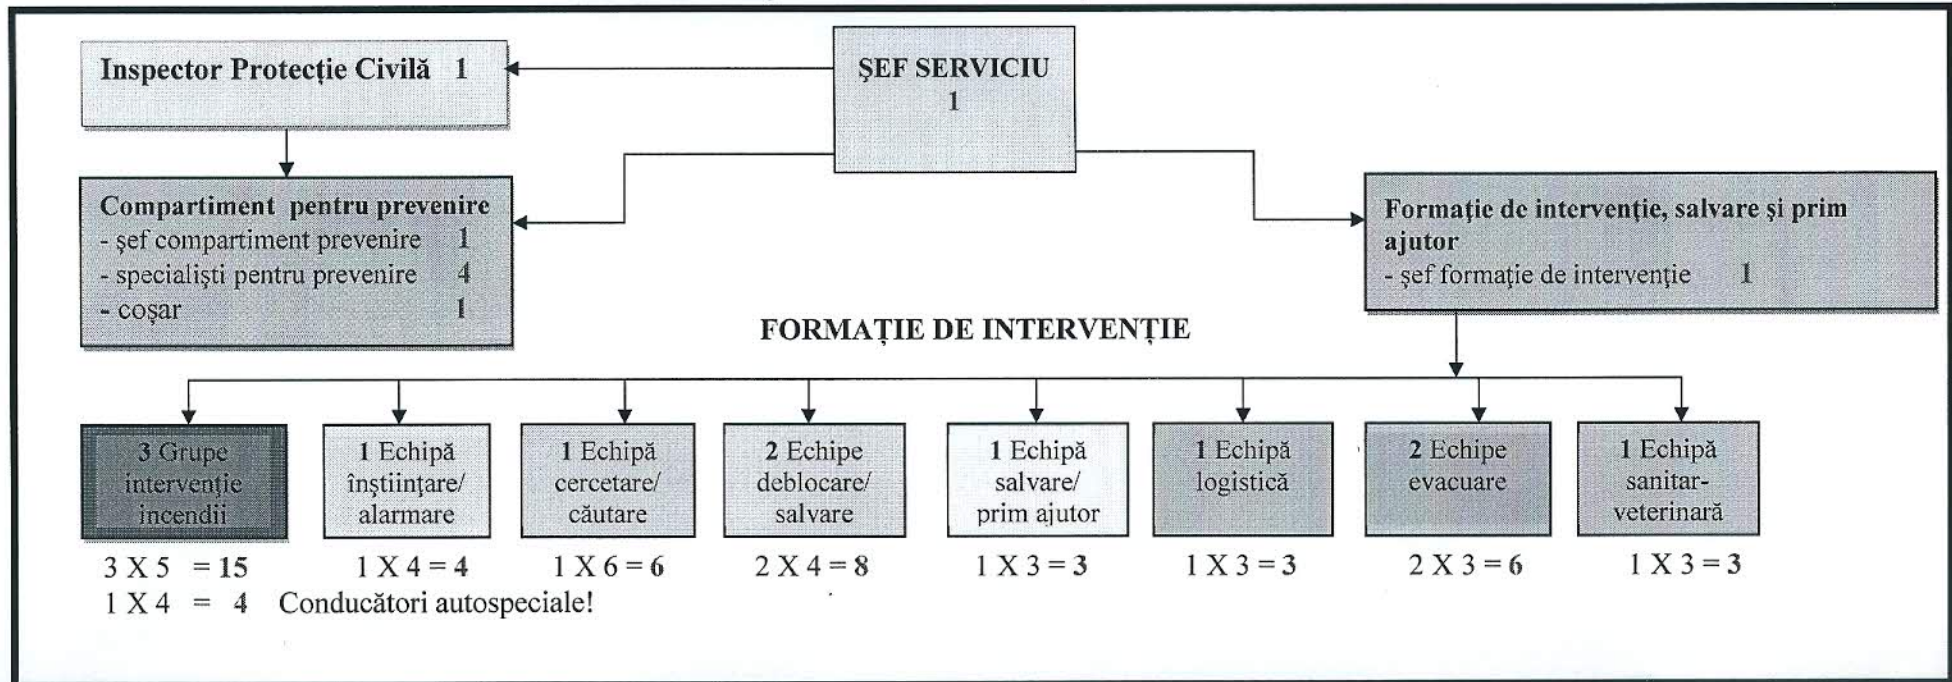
Inspector Protecție Civilă 1

ŞEF SERVICIU
1

Compartiment pentru prevenire
- şef compartiment prevenire 1
- specialişti pentru prevenire 4
- coşar 1

Formaţie de intervenţie, salvare şi prim ajutor
- şef formaţie de intervenţie 1

FORMAŢIE DE INTERVENŢIE

3 Grupe intervenţie incendii
3 X 5 = 15
1 X 4 = 4 Conducători autospeciale!

1 Echipă înştiinţare/ alarmare
1 X 4 = 4

1 Echipă cercetare/ căutare
1 X 6 = 6

2 Echipe deblocare/ salvare
2 X 4 = 8

1 Echipă salvare/ prim ajutor
1 X 3 = 3

1 Echipă logistică
1 X 3 = 3

2 Echipe evacuare
2 X 3 = 6

1 Echipă sanitar-veterinară
1 X 3 = 3